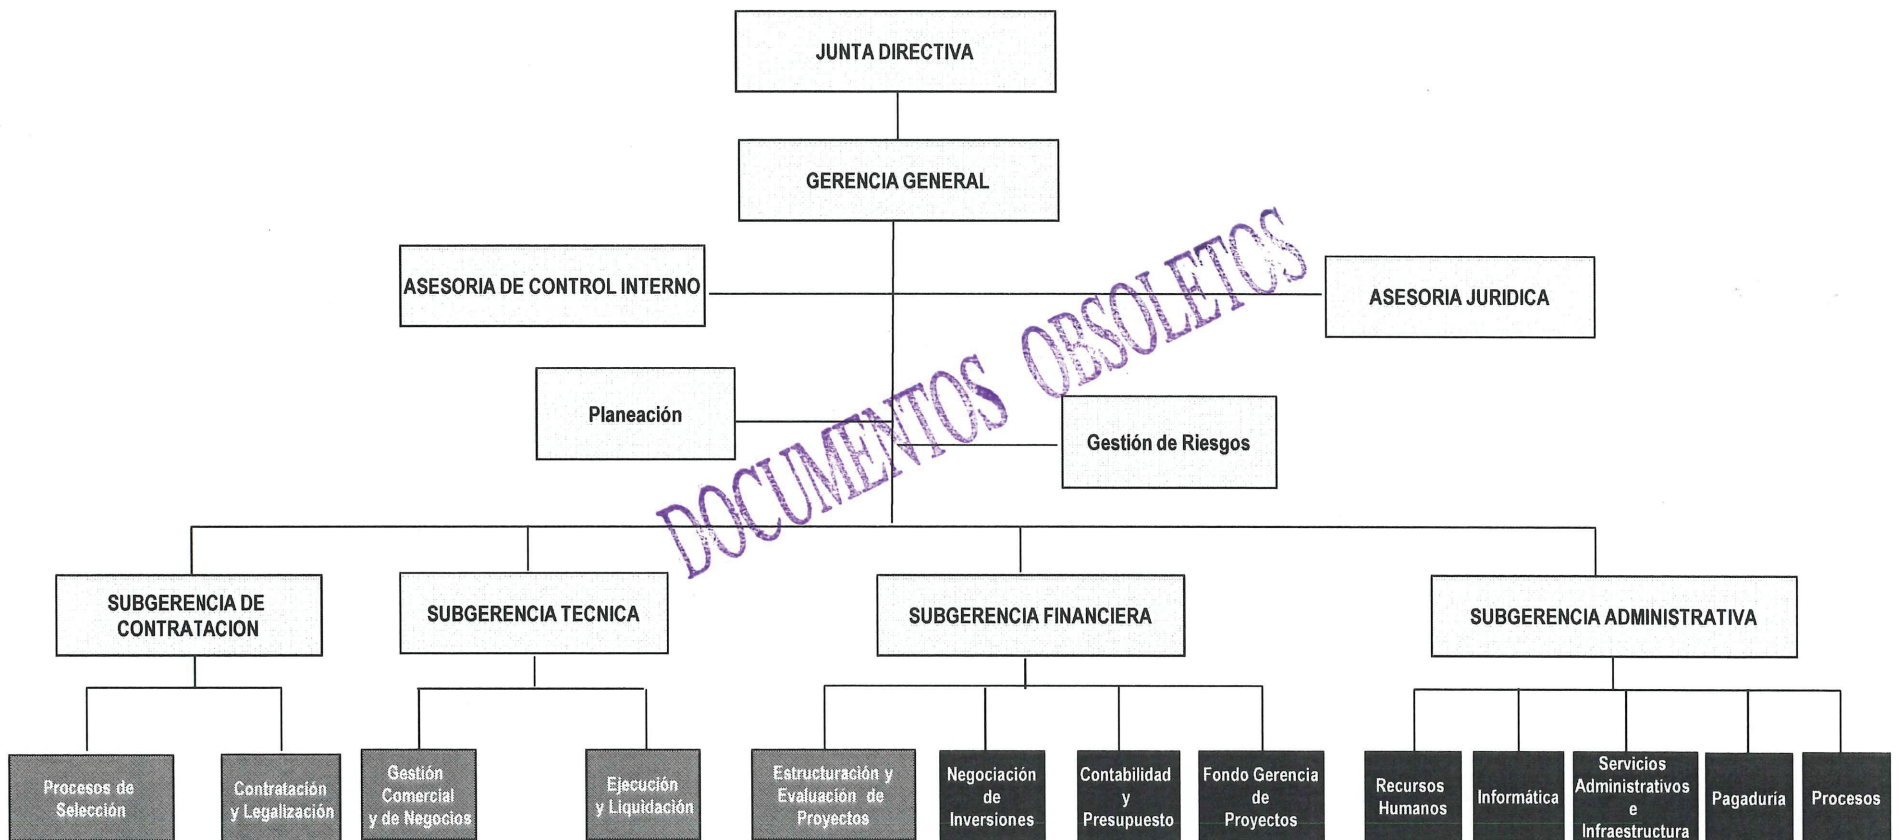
JUNTA DIRECTIVA

GERENCIA GENERAL

ASESORIA DE CONTROL INTERNO

ASESORIA JURIDICA

DOCUMENTOS OBSOLETOS

Planeación

Gestión de Riesgos

SUBGERENCIA DE CONTRATACION

SUBGERENCIA TECNICA

SUBGERENCIA FINANCIERA

SUBGERENCIA ADMINISTRATIVA

Procesos de Selección

Contratación y Legalización

Gestión Comercial y de Negocios

Ejecución y Liquidación

Estructuración y Evaluación de Proyectos

Negociación de Inversiones

Contabilidad y Presupuesto

Fondo Gerencia de Proyectos

Recursos Humanos

Informática

Servicios Administrativos e Infraestructura

Pagaduria

Procesos